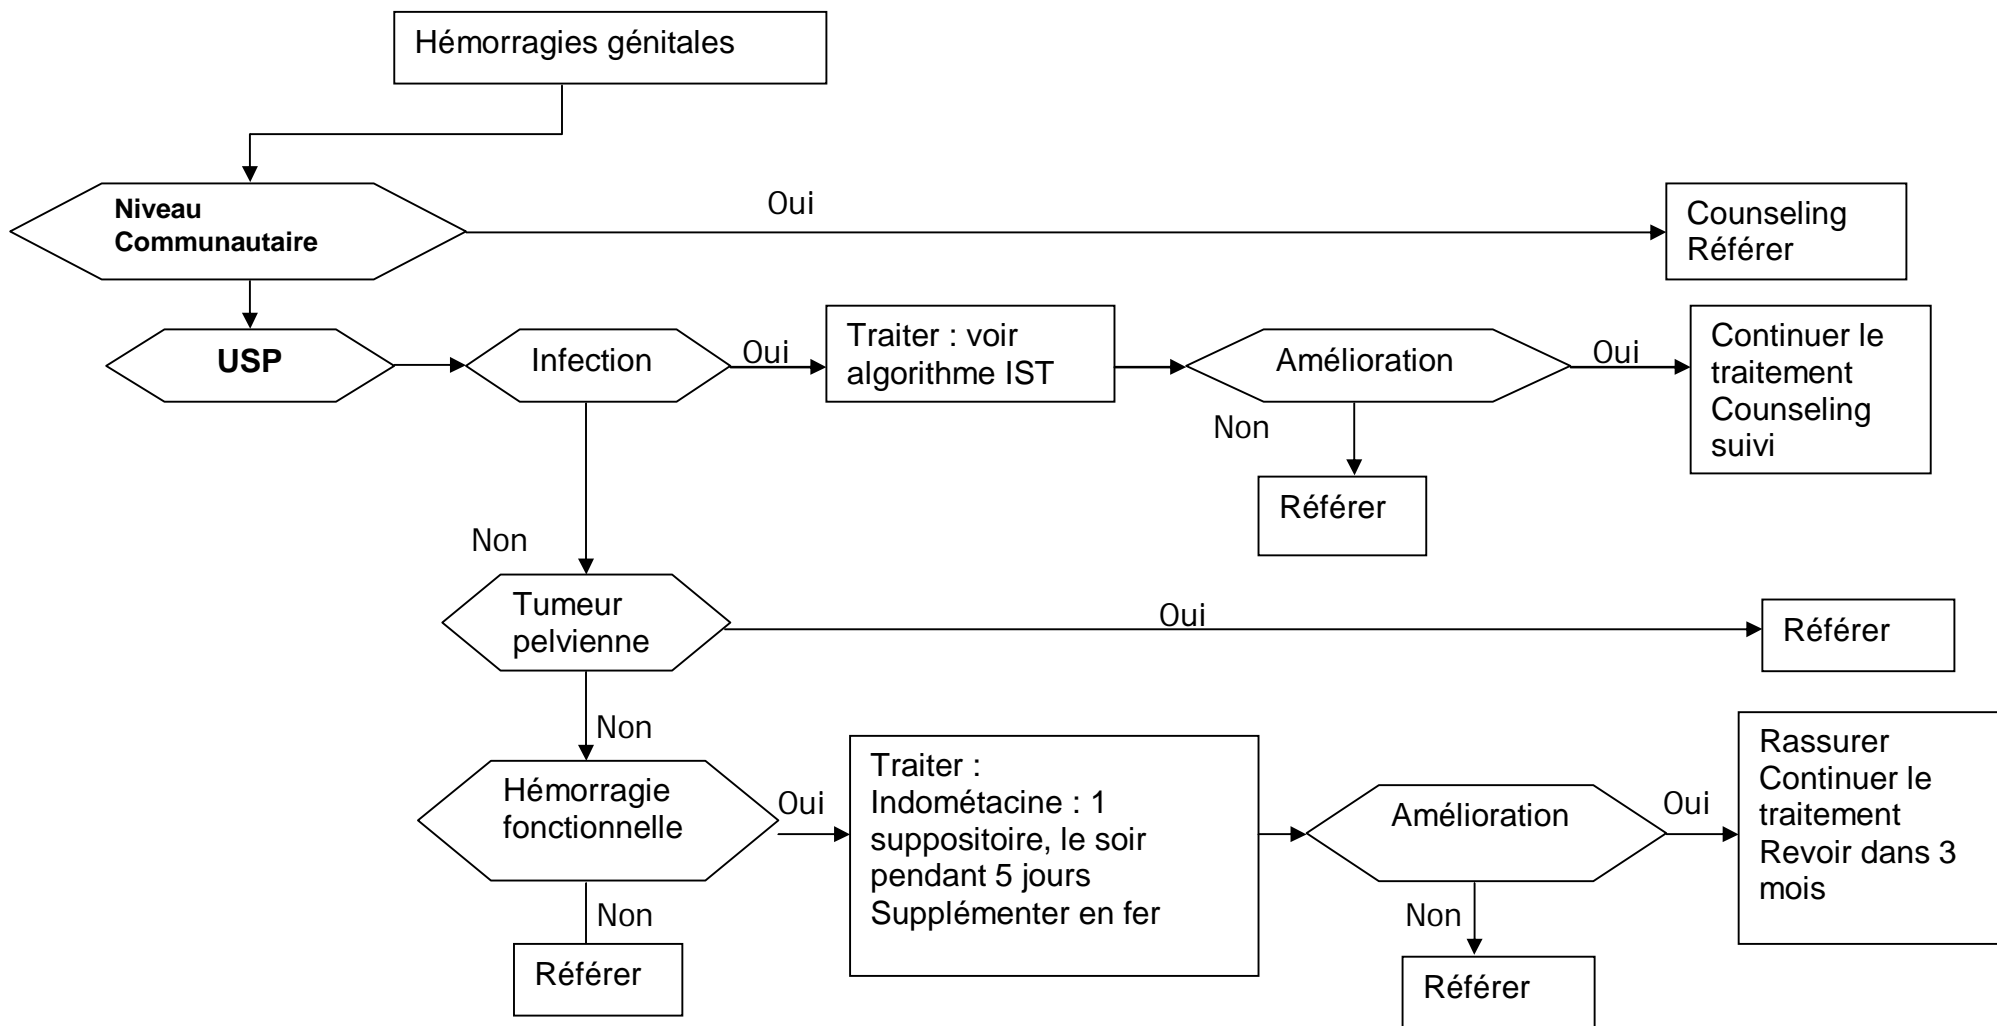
Hémorragies génitales

Niveau Communautaire

Oui

Counseling
Référer

USP

Infection

Oui

Traiter : voir algorithme IST

Amélioration

Oui

Continuer le traitement
Counseling suivi

Non

Référer

Non

Tumeur pelvienne

Oui

Référer

Non

Hémorragie fonctionnelle

Oui

Traiter :
Indométacine : 1 suppositoire, le soir pendant 5 jours
Supplémenter en fer

Amélioration

Oui

Rassurer
Continuer le traitement
Revoir dans 3 mois

Non

Référer

Non

Référer